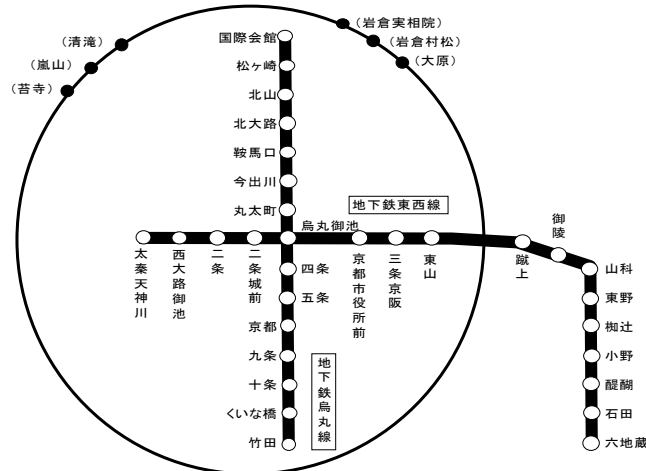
（岩倉実相院）
（清滝）
国際会館
（岩倉村松）
（嵐山）
（大原）
（苔寺）
松ヶ崎
北山
北大路
鞍馬口
今出川
地下鉄東西線
丸太町
御陵
烏丸御池
太秦天神川
西大路御池
二条
二条城前
四条
京都市役所前
三条京阪
東山
蹴上
山科
五条
東野
京都
椥辻
九条
地下鉄烏丸線
小野
十条
醍醐
くいな橋
石田
竹田
六地蔵